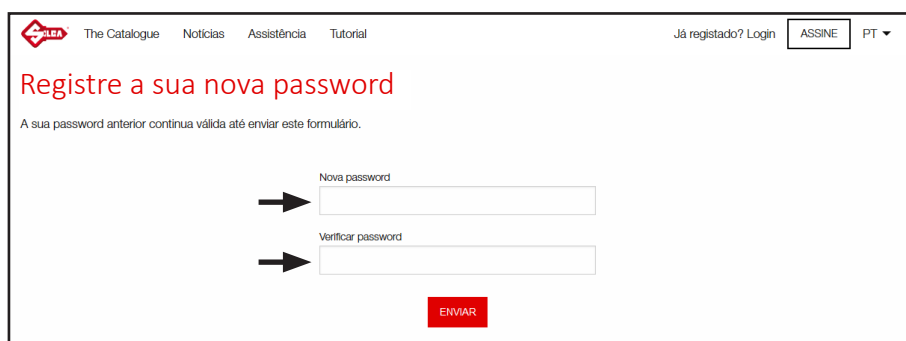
SILCA The Catalogue Notícias Assistência Tutorial Já registado? Login ASSINE PT

Registre a sua nova password

A sua password anterior continua válida até enviar este formulário.

Nova password

Verificar password

ENVIAR